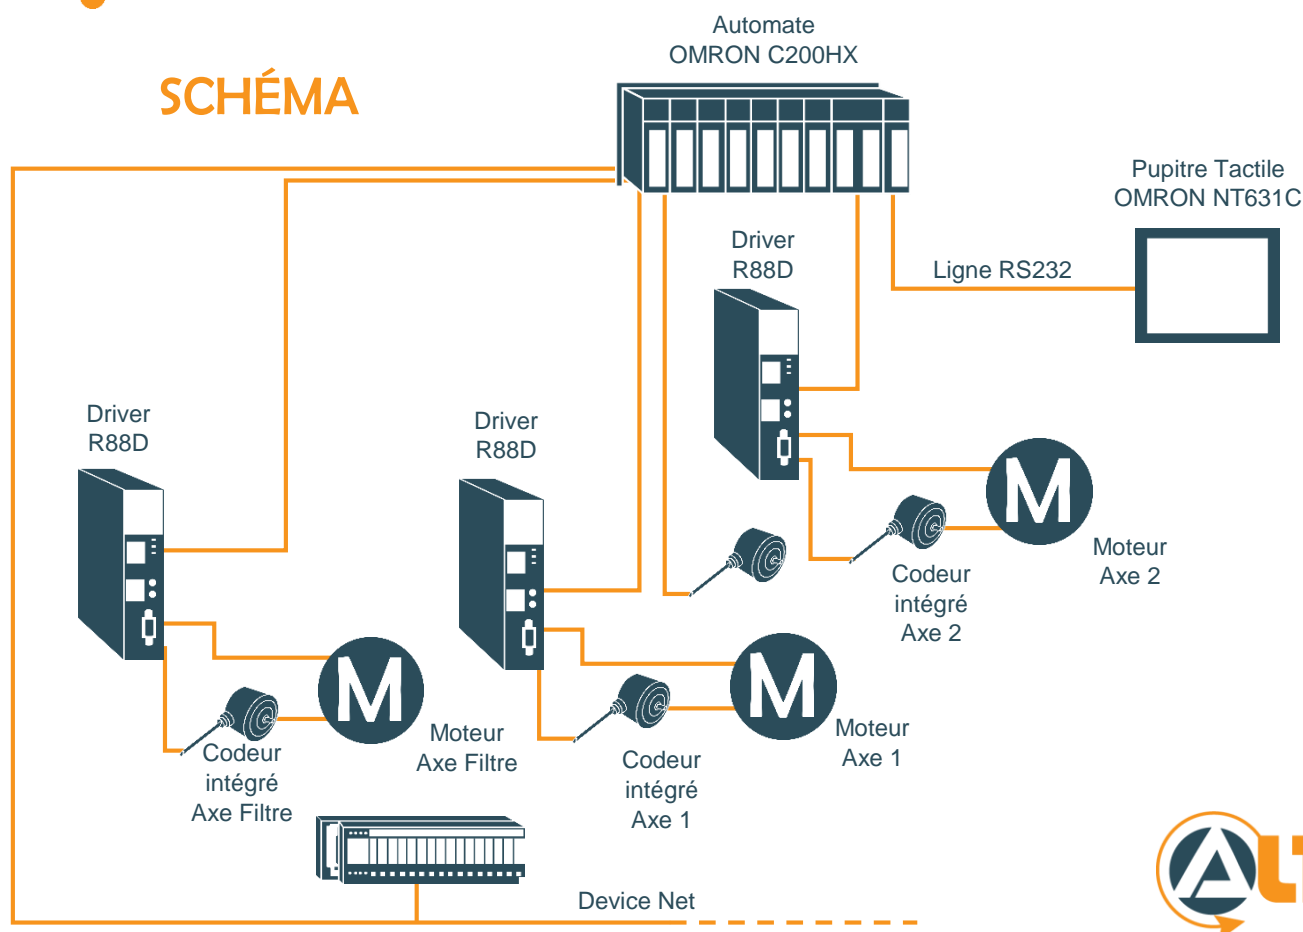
SCHÉMA

Automate
OMRON C200HX

Pupitre Tactile
OMRON NT631C

Ligne RS232

Driver
R88D

Driver
R88D

Driver
R88D

M

Moteur
Axe 2

Codeur
intégré
Axe 2

M

Moteur
Axe Filtre

Codeur
intégré
Axe Filtre

M

Moteur
Axe 1

Codeur
intégré
Axe 1

Device Net